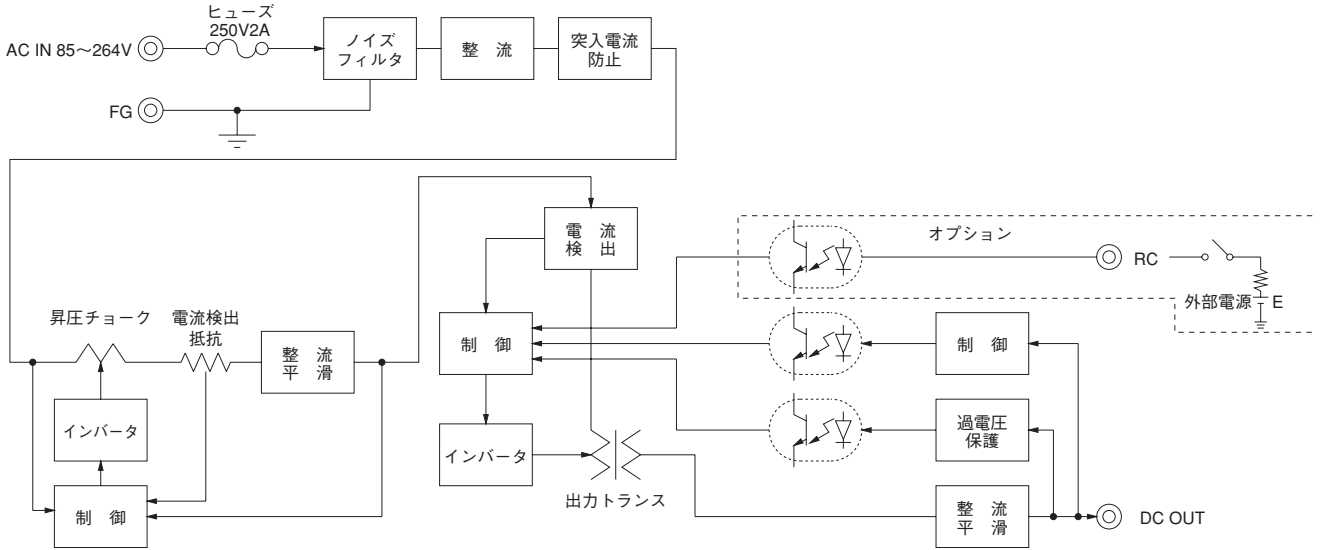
ヒューズ
250V2A

AC IN 85～264V

ノイズ
フィルタ

整 流

突入電流
防止

FG

電 流
検 出

オプション

RC

外部電源

E

昇圧チョーク

電流検出
抵抗

整 流
平 滑

制 御

制 御

インバータ

過電圧
保護

インバータ

インバータ

制 御

出力トランス

整 流
平 滑

DC OUT